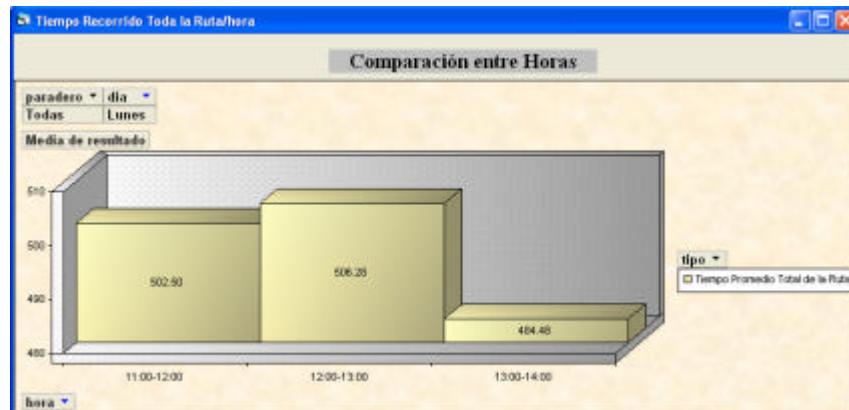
Tiempo Recorrido Toda la Ruta/hora

Comparación entre Horas

| paradero | dia |
|---|---|
| Todas | Lunes |

Media de resultado

510
500
490
480

502.80
506.28
484.46

11:00-12:00
12:00-13:00
13:00-14:00

tipo
Tiempo Promedio Total de la Ruta

hora